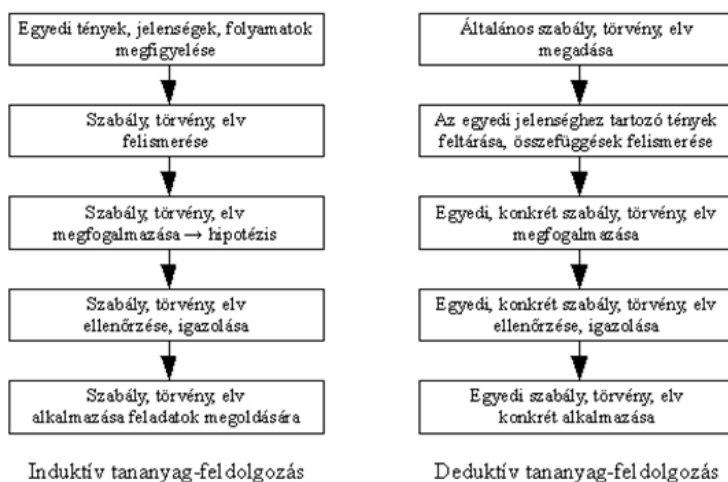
Egyedi tények, jelenségek, folyamatok megfigyelése

Szabály, törvény, elv felismerése

Szabály, törvény, elv megfogalmazása → hipotézis

Szabály, törvény, elv ellenőrzése, igazolása

Szabály, törvény, elv alkalmazása feladatok megoldására

Induktív tananyag-feldolgozás

Általános szabály, törvény, elv megadása

Az egyedi jelenséghez tartozó tények feltárása, összefüggések felismerése

Egyedi, konkrét szabály, törvény, elv megfogalmazása

Egyedi, konkrét szabály, törvény, elv ellenőrzése, igazolása

Egyedi szabály, törvény, elv konkrét alkalmazása

Deduktív tananyag-feldolgozás